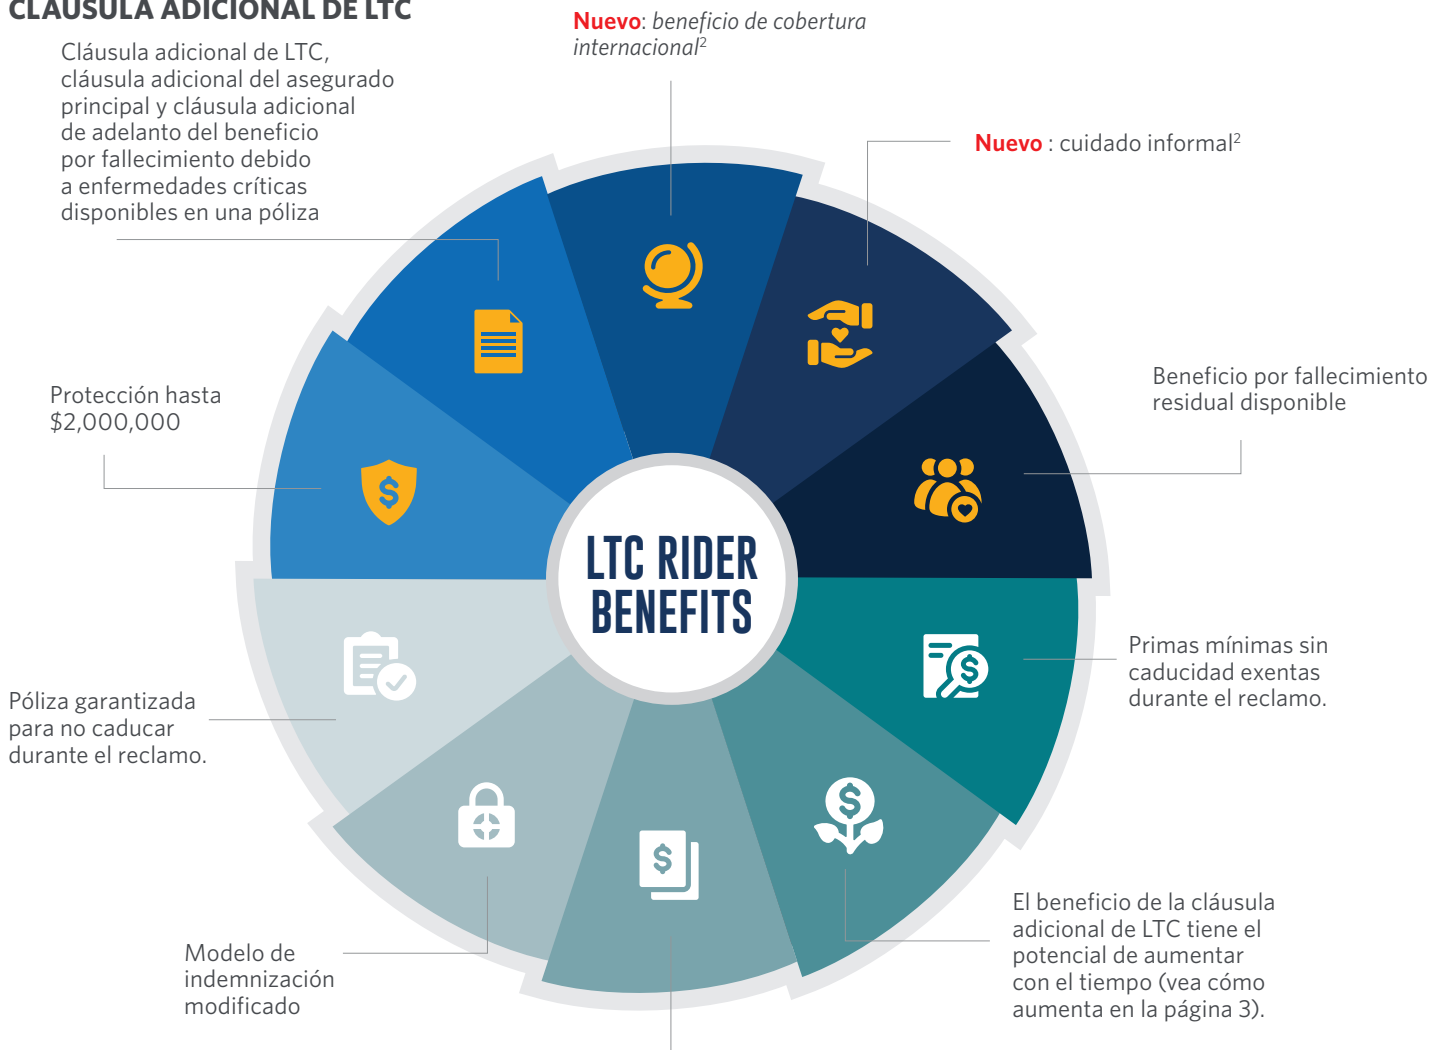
CLÁUSULA ADICIONAL DE LTC

Cláusula adicional de LTC, cláusula adicional del asegurado principal y cláusula adicional de adelanto del beneficio por fallecimiento debido a enfermedades críticas disponibles en una póliza

Nuevo: beneficio de cobertura internacional$^2$

Nuevo : cuidado informal$^2$

Beneficio por fallecimiento residual disponible

Protección hasta $2,000,000

LTC RIDER BENEFITS

Primas mínimas sin caducidad exentas durante el reclamo.

Póliza garantizada para no caducar durante el reclamo.

El beneficio de la cláusula adicional de LTC tiene el potencial de aumentar con el tiempo (vea cómo aumenta en la página 3).

Modelo de indemnización modificado